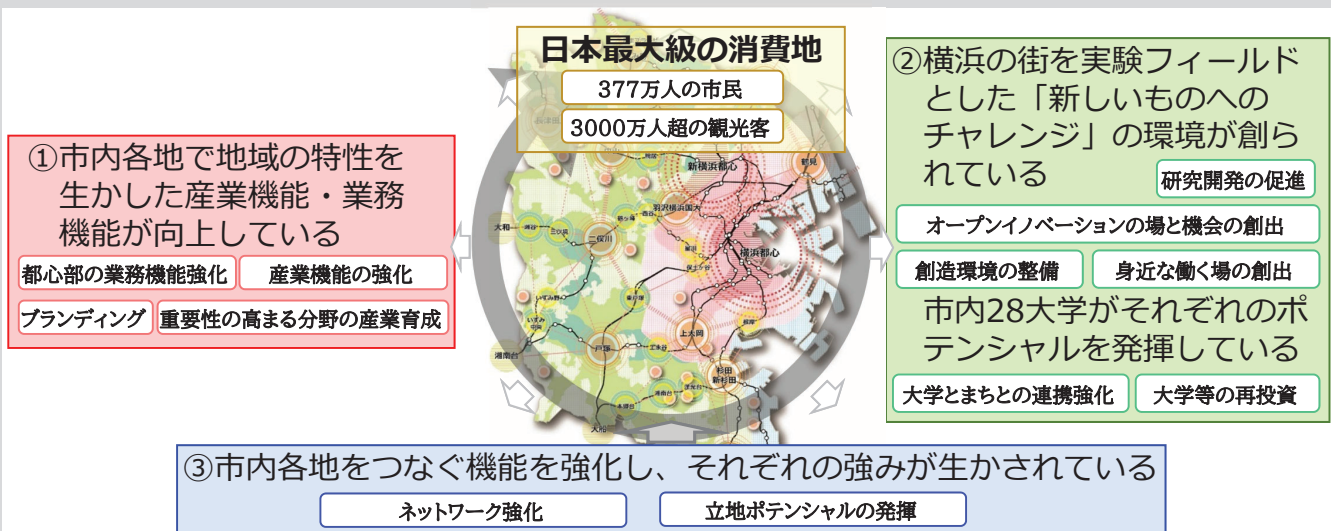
日本最大級の消費地

377万人の市民

3000万人超の観光客

①市内各地で地域の特性を生かした産業機能・業務機能が向上している

都心部の業務機能強化

産業機能の強化

ブランディング

重要性の高まる分野の産業育成

②横浜の街を実験フィールドとした「新しいものへのチャレンジ」の環境が創られている

研究開発の促進

オープンイノベーションの場と機会の創出

創造環境の整備

身近な働く場の創出

市内28大学がそれぞれのポテンシャルを発揮している

大学とまちとの連携強化

大学等の再投資

新横浜都心

横浜都心

二俣川

上大岡

戸塚

杉田

新杉田

大和

湘南台

③市内各地をつなぐ機能を強化し、それぞれの強みが生かされている

ネットワーク強化

立地ポテンシャルの発揮